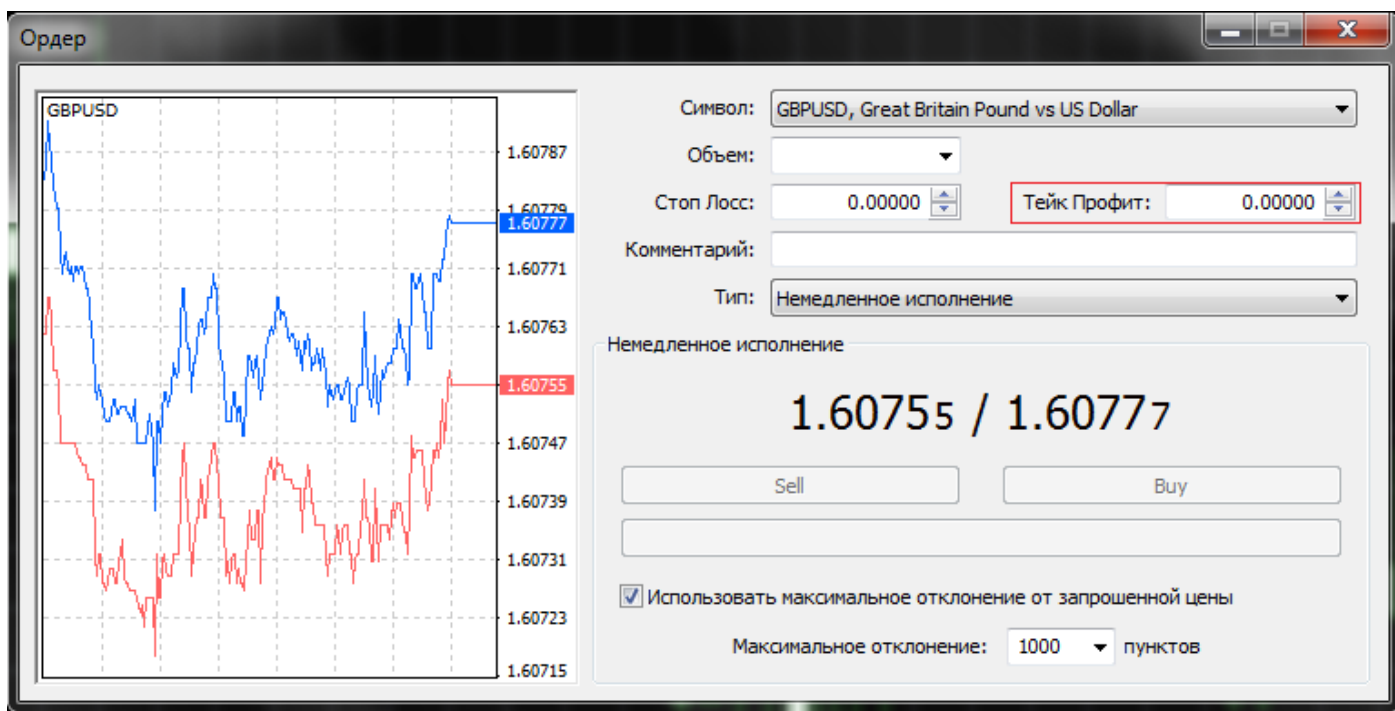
Ордер

GBPUSD

1.60787
1.60779
1.60777
1.60771
1.60763
1.60755
1.60747
1.60739
1.60731
1.60723
1.60715

Символ: GBPUSD, Great Britain Pound vs US Dollar

Объем:

Стоп Лосс: 0.00000

Тейк Профит: 0.00000

Комментарий:

Тип: Немедленное исполнение

Немедленное исполнение

1.60755 / 1.60777

Sell

Buy

Использовать максимальное отклонение от запрошенной цены

Максимальное отклонение: 1000 пунктов